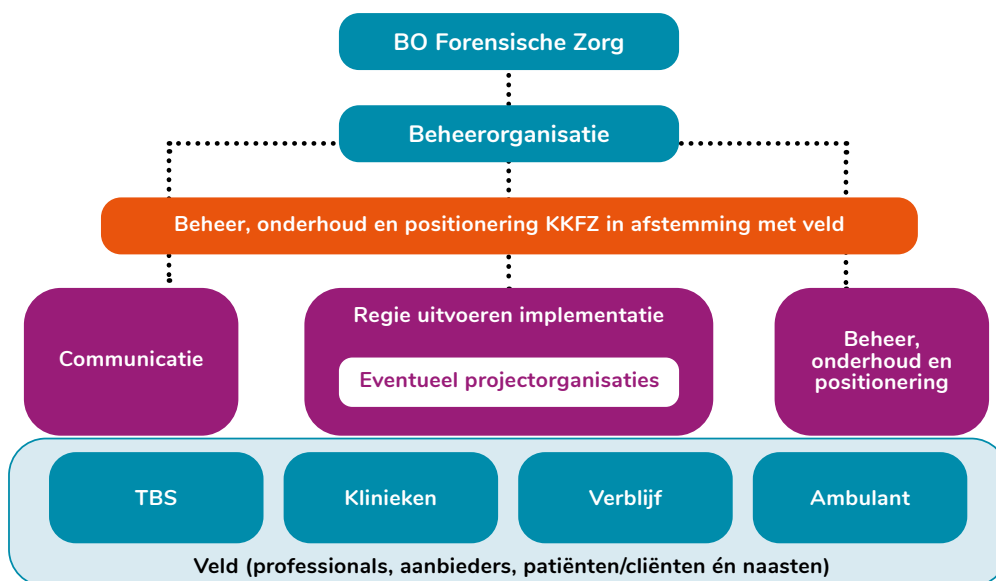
BO Forensische Zorg

Beheerorganisatie

Beheer, onderhoud en positionering KKFZ in afstemming met veld

Communicatie

Regie uitvoeren implementatie

Eventueel projectorganisaties

Beheer, onderhoud en positionering

TBS

Klinieken

Verblijf

Ambulant

Veld (professionals, aanbieders, patiënten/cliënten én naasten)